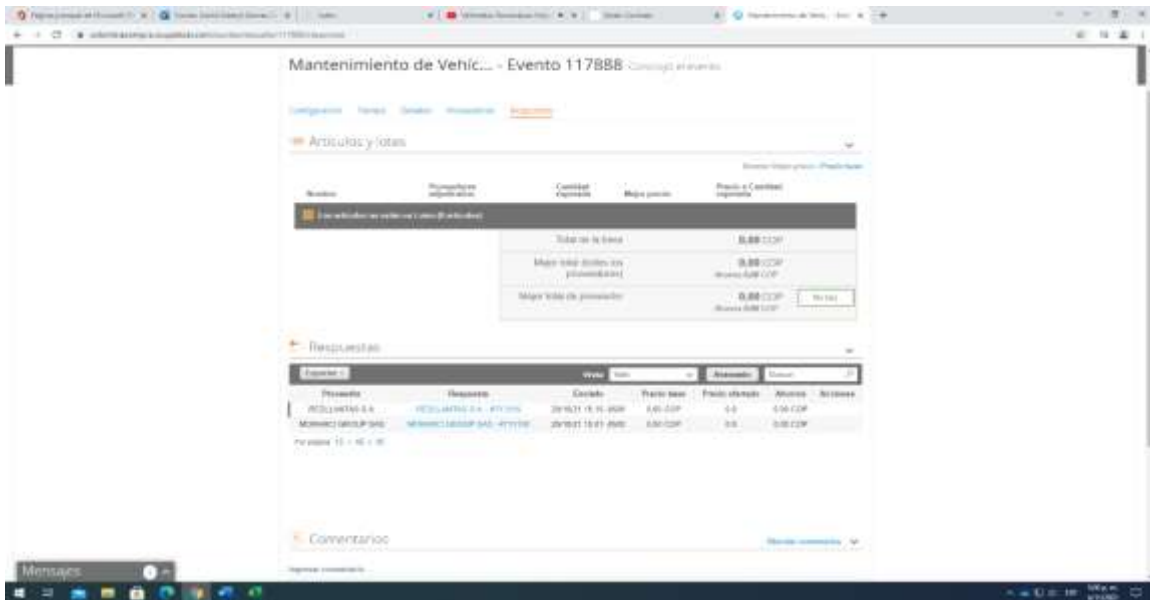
Mantenimiento de Vehíc... - Evento 117888 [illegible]

Configuración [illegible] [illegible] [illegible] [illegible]

Artículos y lotes

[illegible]

| Nombre | Proveedores adjudicados | Cantidad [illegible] | Mejor precio | Precio x Cantidad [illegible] |
|---|---|---|---|---|

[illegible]

| | |
|---|---|
| Total de la base | 0,00 COP |
| Mejor total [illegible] | 0,00 COP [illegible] |
| Mejor total de proveedor | 0,00 COP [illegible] |

Respuestas

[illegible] Vista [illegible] Avanzado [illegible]

| Proveedor | Respuesta | Enviado | Precio base | Precio ofertado | Ahorros | Acciones |
|---|---|---|---|---|---|---|
| PEDLLANTAS S.A. | PEDLLANTAS S.A. - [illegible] | 29/10/21 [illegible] | 0,00 COP | 0,0 | 0,00 COP | |
| MORAKO GROUP SAS | MORAKO GROUP SAS - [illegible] | 29/10/21 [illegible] | 0,00 COP | 0,0 | 0,00 COP | |

Por página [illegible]

Comentarios

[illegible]

Mensajes